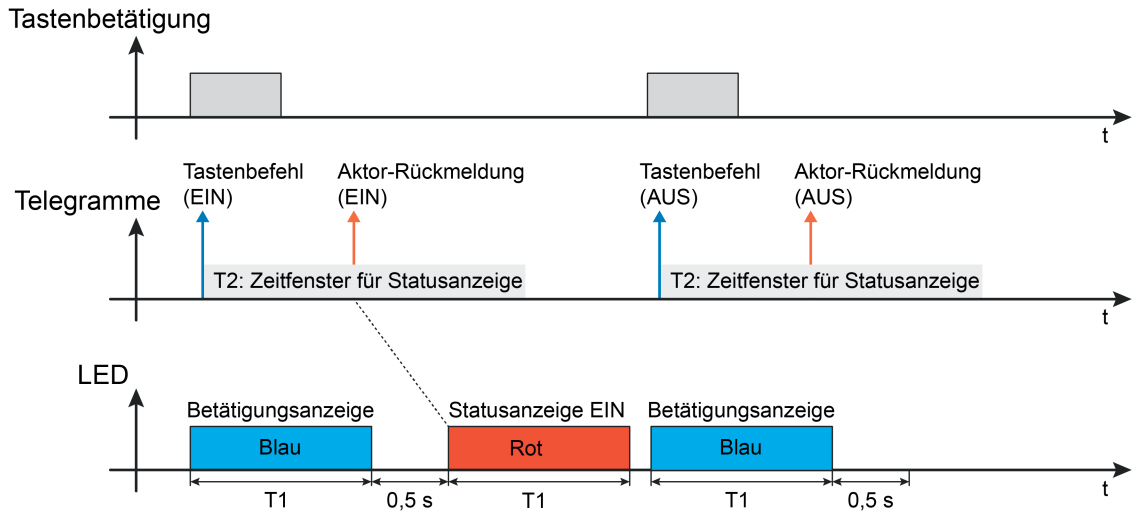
Tastenbetätigung

t

Telegramme

Tastenbefehl (EIN)

Aktor-Rückmeldung (EIN)

Tastenbefehl (AUS)

Aktor-Rückmeldung (AUS)

T2: Zeitfenster für Statusanzeige

T2: Zeitfenster für Statusanzeige

t

LED

Betätigungsanzeige

Statusanzeige EIN

Betätigungsanzeige

Blau

Rot

Blau

T1

0,5 s

T1

T1

0,5 s

t